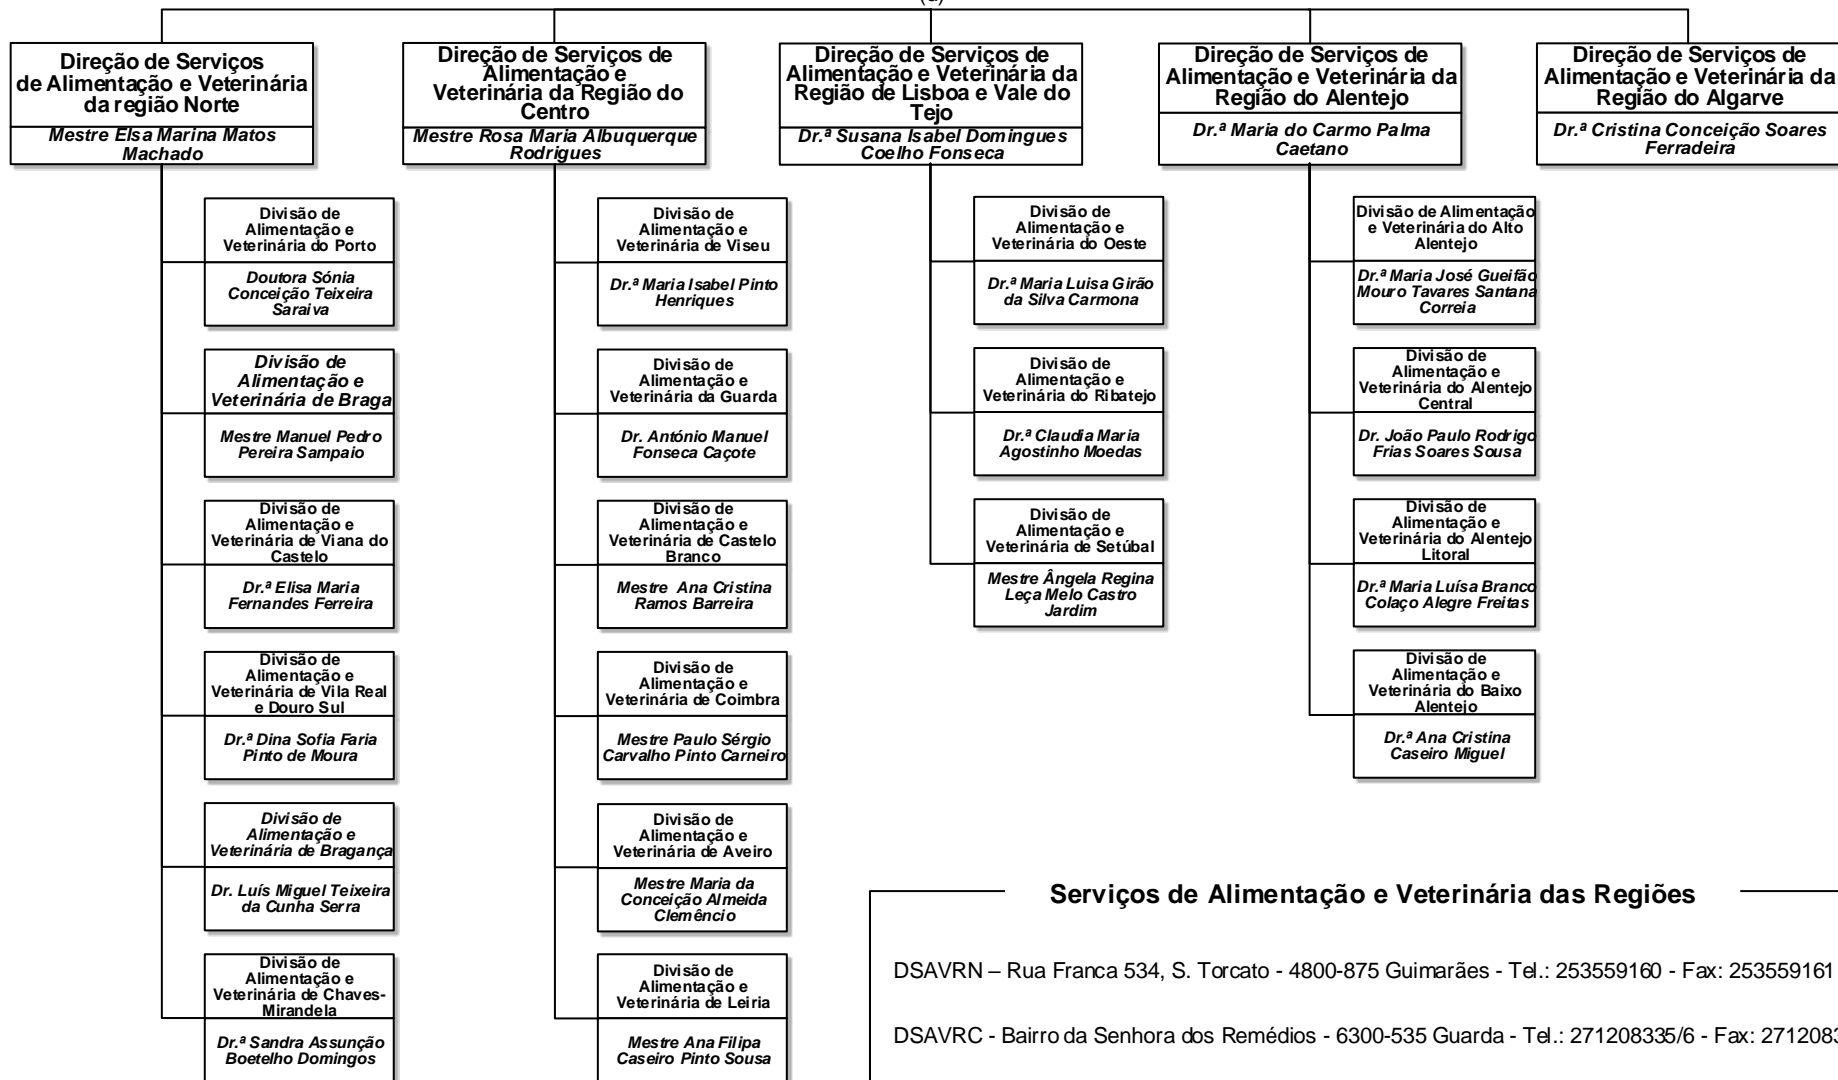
(a)

Direção de Serviços de Alimentação e Veterinária da região Norte
Mestre Elsa Marina Matos Machado

Divisão de Alimentação e Veterinária do Porto
Doutora Sónia Conceição Teixeira Saraiva

Divisão de Alimentação e Veterinária de Braga
Mestre Manuel Pedro Pereira Sampaio

Divisão de Alimentação e Veterinária de Viana do Castelo
Dr.ª Elisa Maria Fernandes Ferreira

Divisão de Alimentação e Veterinária de Vila Real e Douro Sul
Dr.ª Dina Sofia Faria Pinto de Moura

Divisão de Alimentação e Veterinária de Bragança
Dr. Luís Miguel Teixeira da Cunha Serra

Divisão de Alimentação e Veterinária de Chaves-Mirandela
Dr.ª Sandra Assunção Boetelho Domingos

Direção de Serviços de Alimentação e Veterinária da Região do Centro
Mestre Rosa Maria Albuquerque Rodrigues

Divisão de Alimentação e Veterinária de Viseu
Dr.ª Maria Isabel Pinto Henriques

Divisão de Alimentação e Veterinária da Guarda
Dr. António Manuel Fonseca Caçote

Divisão de Alimentação e Veterinária de Castelo Branco
Mestre Ana Cristina Ramos Barreira

Divisão de Alimentação e Veterinária de Coimbra
Mestre Paulo Sérgio Carvalho Pinto Carneiro

Divisão de Alimentação e Veterinária de Aveiro
Mestre Maria da Conceição Almeida Clemêncio

Divisão de Alimentação e Veterinária de Leiria
Mestre Ana Filipa Caseiro Pinto Sousa

Direção de Serviços de Alimentação e Veterinária da Região de Lisboa e Vale do Tejo
Dr.ª Susana Isabel Domingues Coelho Fonseca

Divisão de Alimentação e Veterinária do Oeste
Dr.ª Maria Luisa Girão da Silva Carmona

Divisão de Alimentação e Veterinária do Ribatejo
Dr.ª Claudia Maria Agostinho Moedas

Divisão de Alimentação e Veterinária de Setúbal
Mestre Ângela Regina Leça Melo Castro Jardim

Direção de Serviços de Alimentação e Veterinária da Região do Alentejo
Dr.ª Maria do Carmo Palma Caetano

Divisão de Alimentação e Veterinária do Alto Alentejo
Dr.ª Maria José Gueifão Mouro Tavares Santana Correia

Divisão de Alimentação e Veterinária do Alentejo Central
Dr. João Paulo Rodrigo Frias Soares Sousa

Divisão de Alimentação e Veterinária do Alentejo Litoral
Dr.ª Maria Luísa Branco Colaço Alegre Freitas

Divisão de Alimentação e Veterinária do Baixo Alentejo
Dr.ª Ana Cristina Caseiro Miguel

Direção de Serviços de Alimentação e Veterinária da Região do Algarve
Dr.ª Cristina Conceição Soares Ferradeira

Serviços de Alimentação e Veterinária das Regiões

DSAVRN – Rua Franca 534, S. Torcato - 4800-875 Guimarães - Tel.: 253559160 - Fax: 253559161

DSAVRC - Bairro da Senhora dos Remédios - 6300-535 Guarda - Tel.: 271208335/6 - Fax: 271208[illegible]